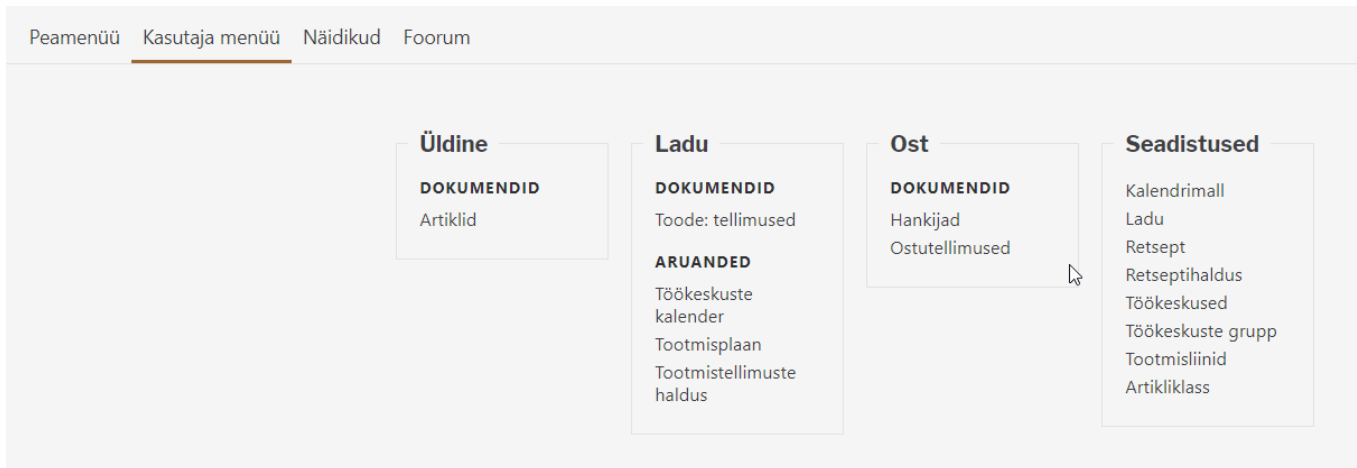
Peamenüü Kasutaja menüü Näidikud Foorum

Üldine

DOKUMENDID

Artiklid

Ladu

DOKUMENDID

Toode: tellimused

ARUANDED

Töökeskuste kalender

Tootmisplaan

Tootmistellimuste haldus

Ost

DOKUMENDID

Hankijad

Ostutellimused

Seadistused

Kalendrimall

Ladu

Retsept

Retseptihaldus

Töökeskused

Töökeskuste grupp

Tootmisliinid

Artikliklass